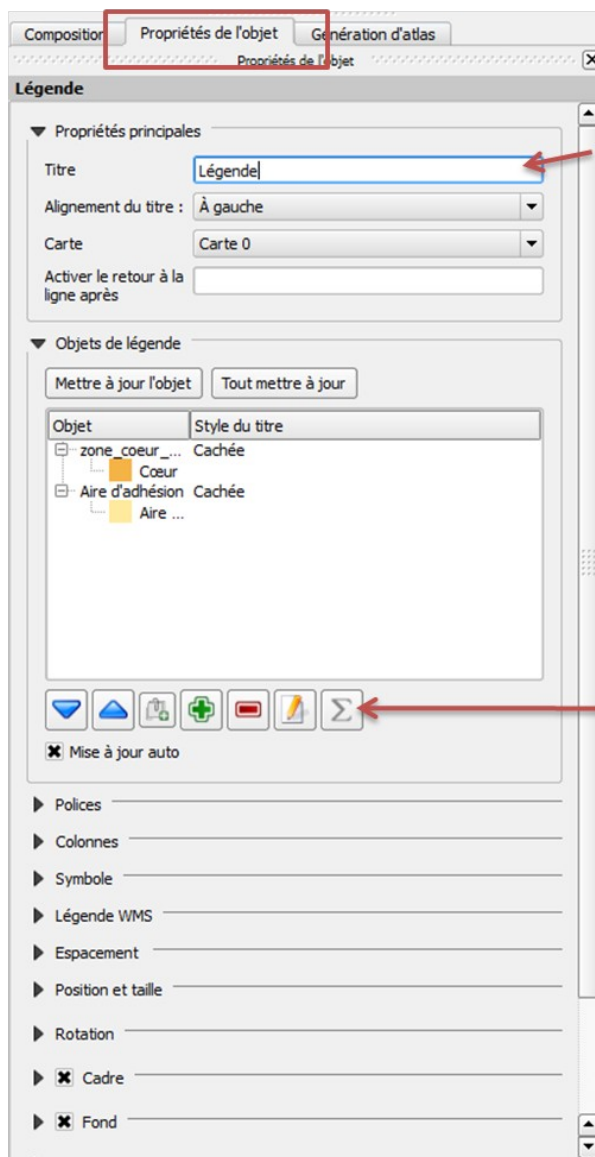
Composition | Propriétés de l'objet | Génération d'atlas

Propriétés de l'objet

Légende

Propriétés principales

Titre: Légende

Alignement du titre : À gauche

Carte: Carte 0

Activer le retour à la ligne après

Objets de légende

Mettre à jour l'objet | Tout mettre à jour

| Objet | Style du titre |
|---|---|
| zone_coeur_... | Cachée |
| Cœur | |
| Aire d'adhésion | Cachée |
| Aire ... | |

Σ

Mise à jour auto

Polices

Colonnes

Symbole

Légende WMS

Espacement

Position et taille

Rotation

Cadre

Fond